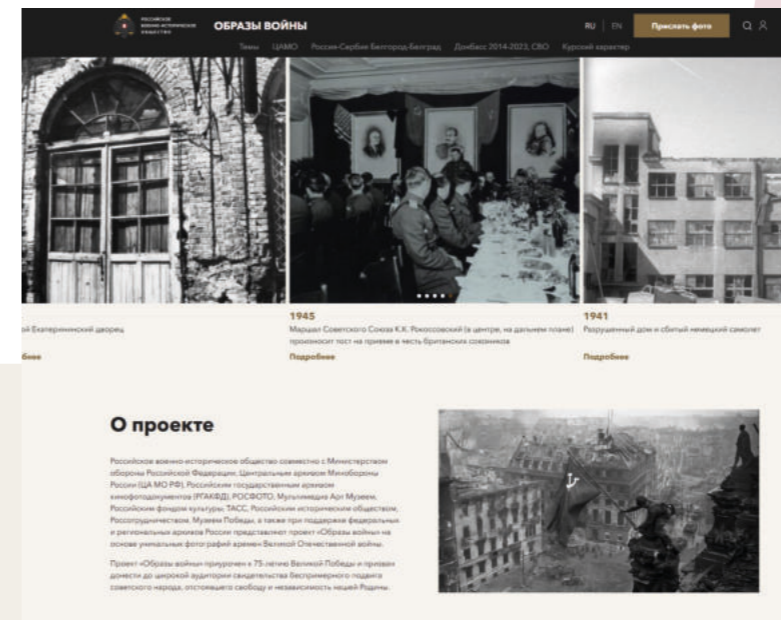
РОССИЙСКОЕ ВОЕННО-ИСТОРИЧЕСКОЕ ОБЩЕСТВО ОБРАЗЫ ВОЙНЫ

RU | EN Прислать фото

Темы ЦАМО Россия-Сербия Белгород-Белград Донбасс 2014-2023, СВО Курский характер

й Екатерининский дворец

Подробнее

1945

Маршал Советского Союза К.К. Рокоссовский (в центре, на дальнем плане) произносит тост на приеме в честь британских союзников

Подробнее

1941

Разрушенный дом и сбитый немецкий самолет

Подробнее

О проекте

Российское военно-историческое общество совместно с Министерством обороны Российской Федерации, Центральным архивом Минобороны России (ЦА МО РФ), Российским государственным архивом кинофотодокументов (РГАКФД), РОСФОТО, Мультимедиа Арт Музеем, Российским фондом культуры, ТАСС, Российским историческим обществом, Россотрудничеством, Музеем Победы, а также при поддержке федеральных и региональных архивов России представляют проект «Образы войны» на основе уникальных фотографий времен Великой Отечественной войны.

Проект «Образы войны» приурочен к 75-летию Великой Победы и призван донести до широкой аудитории свидетельства беспримерного подвига советского народа, отстоявшего свободу и независимость нашей Родины.